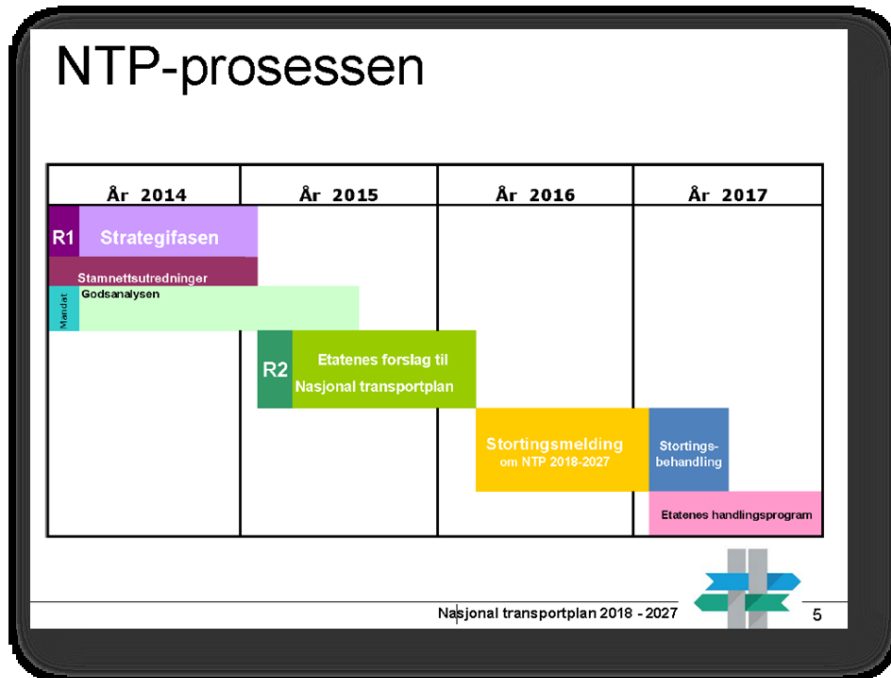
NTP-prosessen

| År 2014 | År 2015 | År 2016 | År 2017 |
|---|---|---|---|

R1 Strategifasen

Stamnettsutredninger

Mandat Godsanalysen

R2 Etatenes forslag til Nasjonal transportplan

Stortingsmelding om NTP 2018-2027

Stortings-behandling

Etatenes handlingsprogram

Nasjonal transportplan 2018 - 2027

5